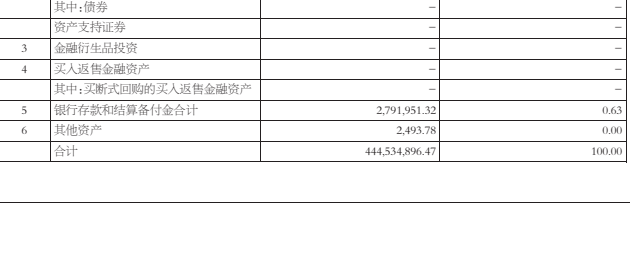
|  | 其中:债券 | - | - |
|---|---|---|---|
|  | 资产支持证券 | - | - |
| 3 | 金融衍生品投资 | - | - |
| 4 | 买入返售金融资产 | - | - |
|  | 其中:买断式回购的买入返售金融资产 | - | - |
| 5 | 银行存款和结算备付金合计 | 2,791,951.32 | 0.63 |
| 6 | 其他资产 | 2,493.78 | 0.00 |
|  | 合计 | 444,534,896.47 | 100.00 |